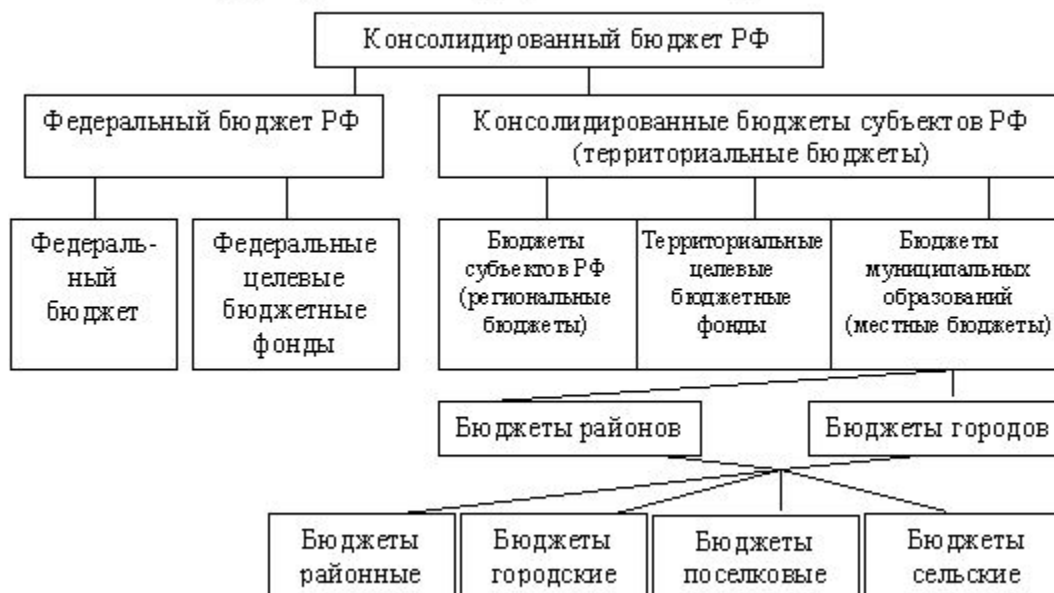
Консолидированный бюджет РФ

Федеральный бюджет РФ

Консолидированные бюджеты субъектов РФ (территориальные бюджеты)

Федеральный бюджет

Федеральные целевые бюджетные фонды

Бюджеты субъектов РФ (региональные бюджеты)

Территориальные целевые бюджетные фонды

Бюджеты муниципальных образований (местные бюджеты)

Бюджеты районов

Бюджеты городов

Бюджеты районные

Бюджеты городские

Бюджеты поселковые

Бюджеты сельские